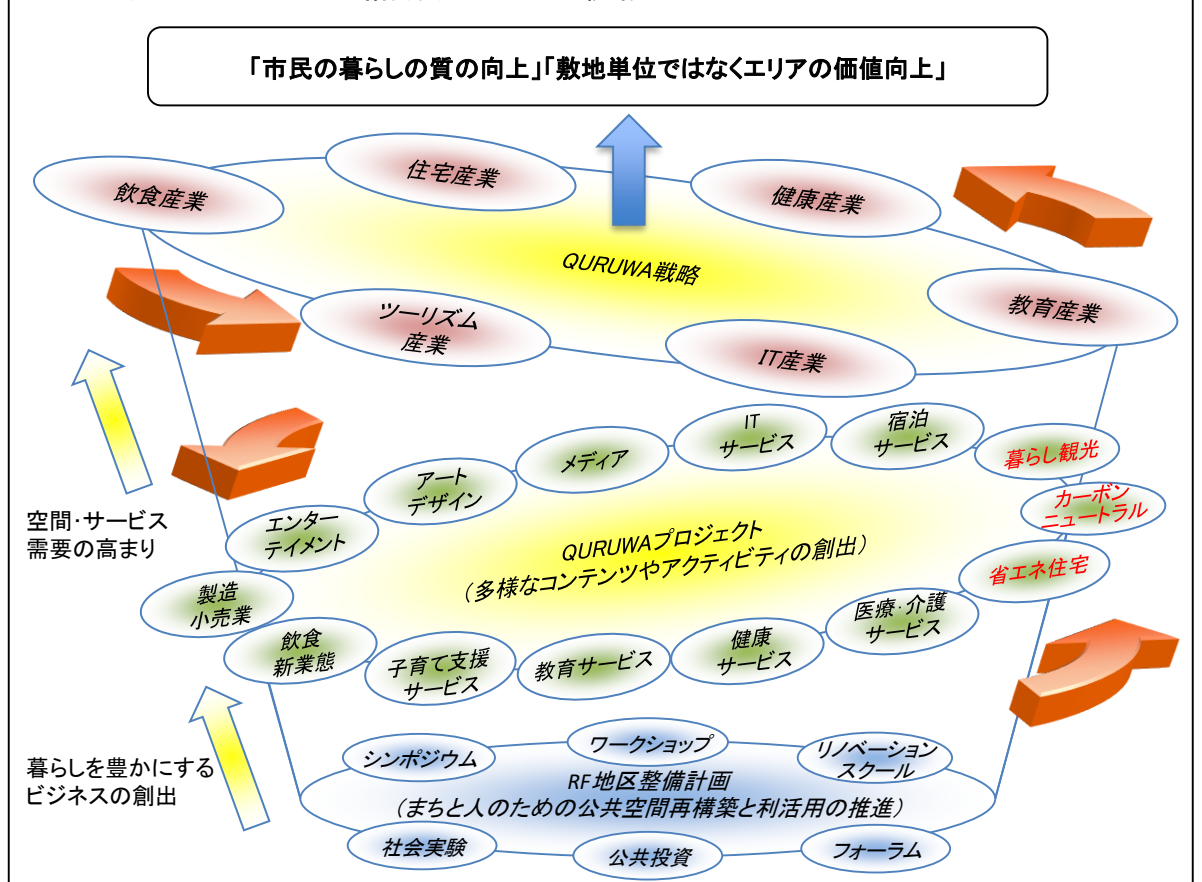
「市民の暮らしの質の向上」「敷地単位ではなくエリアの価値向上」

飲食産業

住宅産業

健康産業

QURUWA戦略

教育産業

ツーリズム産業

IT産業

IT サービス

宿泊 サービス

メディア

アート デザイン

暮らし観光

カーボン ニュートラル

エンター テイメント

空間･サービス 需要の高まり

QURUWAプロジェクト （多様なコンテンツやアクティビティの創出）

省エネ住宅

製造 小売業

飲食 新業態

子育て支援 サービス

教育サービス

健康 サービス

医療･介護 サービス

シンポジウム

ワークショップ

リノベーション スクール

暮らしを豊かにする ビジネスの創出

RF地区整備計画 （まちと人のための公共空間再構築と利活用の推進）

社会実験

公共投資

フォーラム